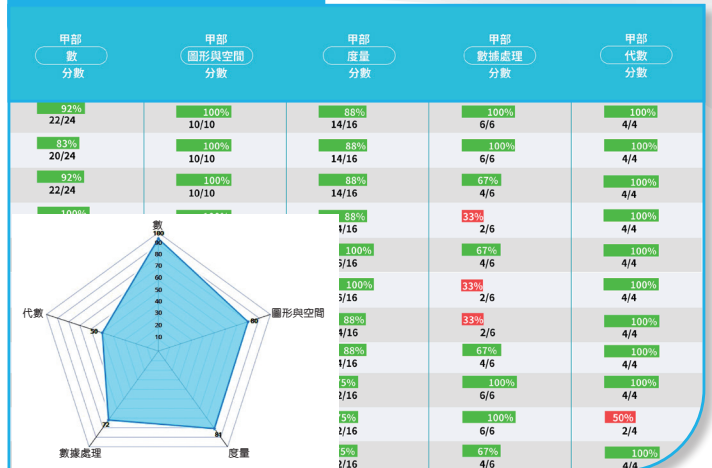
| 甲部 數 分數 | 甲部 圖形與空間 分數 | 甲部 度量 分數 | 甲部 數據處理 分數 | 甲部 代數 分數 |
|---|---|---|---|---|
| 92% 22/24 | 100% 10/10 | 88% 14/16 | 100% 6/6 | 100% 4/4 |
| 83% 20/24 | 100% 10/10 | 88% 14/16 | 100% 6/6 | 100% 4/4 |
| 92% 22/24 | 100% 10/10 | 88% 14/16 | 67% 4/6 | 100% 4/4 |
| 100% | 100% | 88% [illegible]4/16 | 33% 2/6 | 100% 4/4 |
| | | 100% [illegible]6/16 | 67% 4/6 | 100% 4/4 |
| | | 100% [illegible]6/16 | 33% 2/6 | 100% 4/4 |
| | | 88% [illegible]4/16 | 33% 2/6 | 100% 4/4 |
| | | 88% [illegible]4/16 | 67% 4/6 | 100% 4/4 |
| | | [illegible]5% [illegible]2/16 | 100% 6/6 | 100% 4/4 |
| | | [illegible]5% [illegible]2/16 | 100% 6/6 | 50% 2/4 |
| | | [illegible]5% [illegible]2/16 | 67% 4/6 | 100% 4/4 |

數
100
90
80
70
60
50
40
30
20
10
圖形與空間
80
度量
81
數據處理
72
代數
50